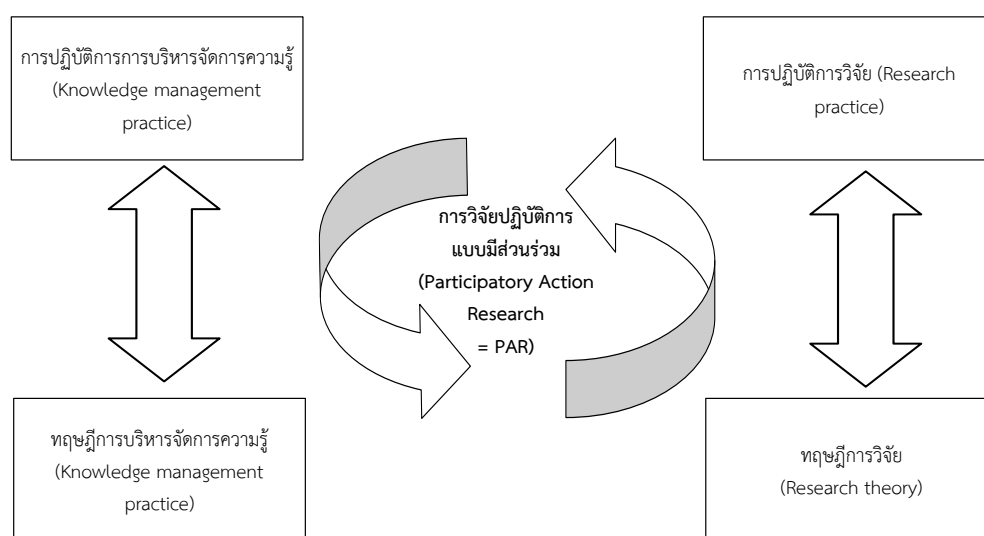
การปฏิบัติการการบริหารจัดการความรู้ (Knowledge management practice)

การปฏิบัติการวิจัย (Research practice)

การวิจัยปฏิบัติการแบบมีส่วนร่วม (Participatory Action Research = PAR)

ทฤษฎีการบริหารจัดการความรู้ (Knowledge management practice)

ทฤษฎีการวิจัย (Research theory)